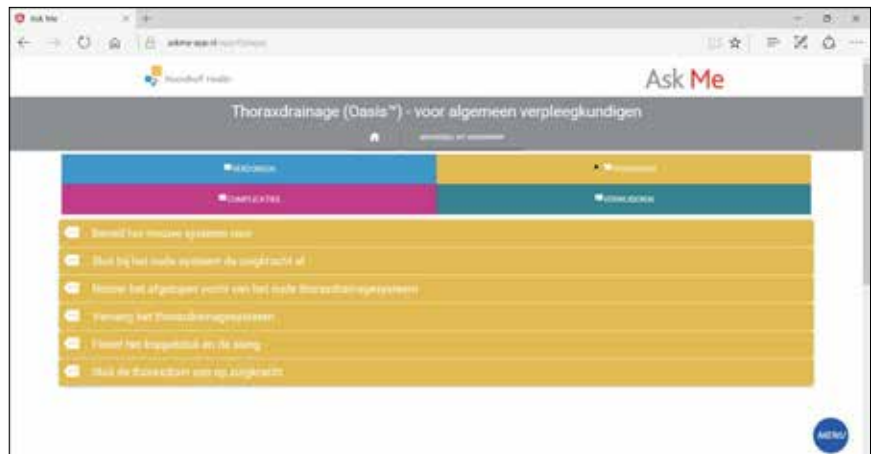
Ask Me

askme-app.nl

Noordhoff Health

Ask Me

Thoraxdrainage (Oasis™) - voor algemeen verpleegkundigen

VERZORGEN

VERVANGEN

COMPLICATIES

VERWIJDEREN

Bereid het nieuwe systeem voor

Sluit bij het oude systeem de zuigkracht af

Noteer het afgetapte vocht van het oude thoraxdrainagesysteem

Vervang het thoraxdrainagesysteem

Fixeer het koppelstuk en de slang

Sluit de thoraxdrain aan op zuigkracht

MENU